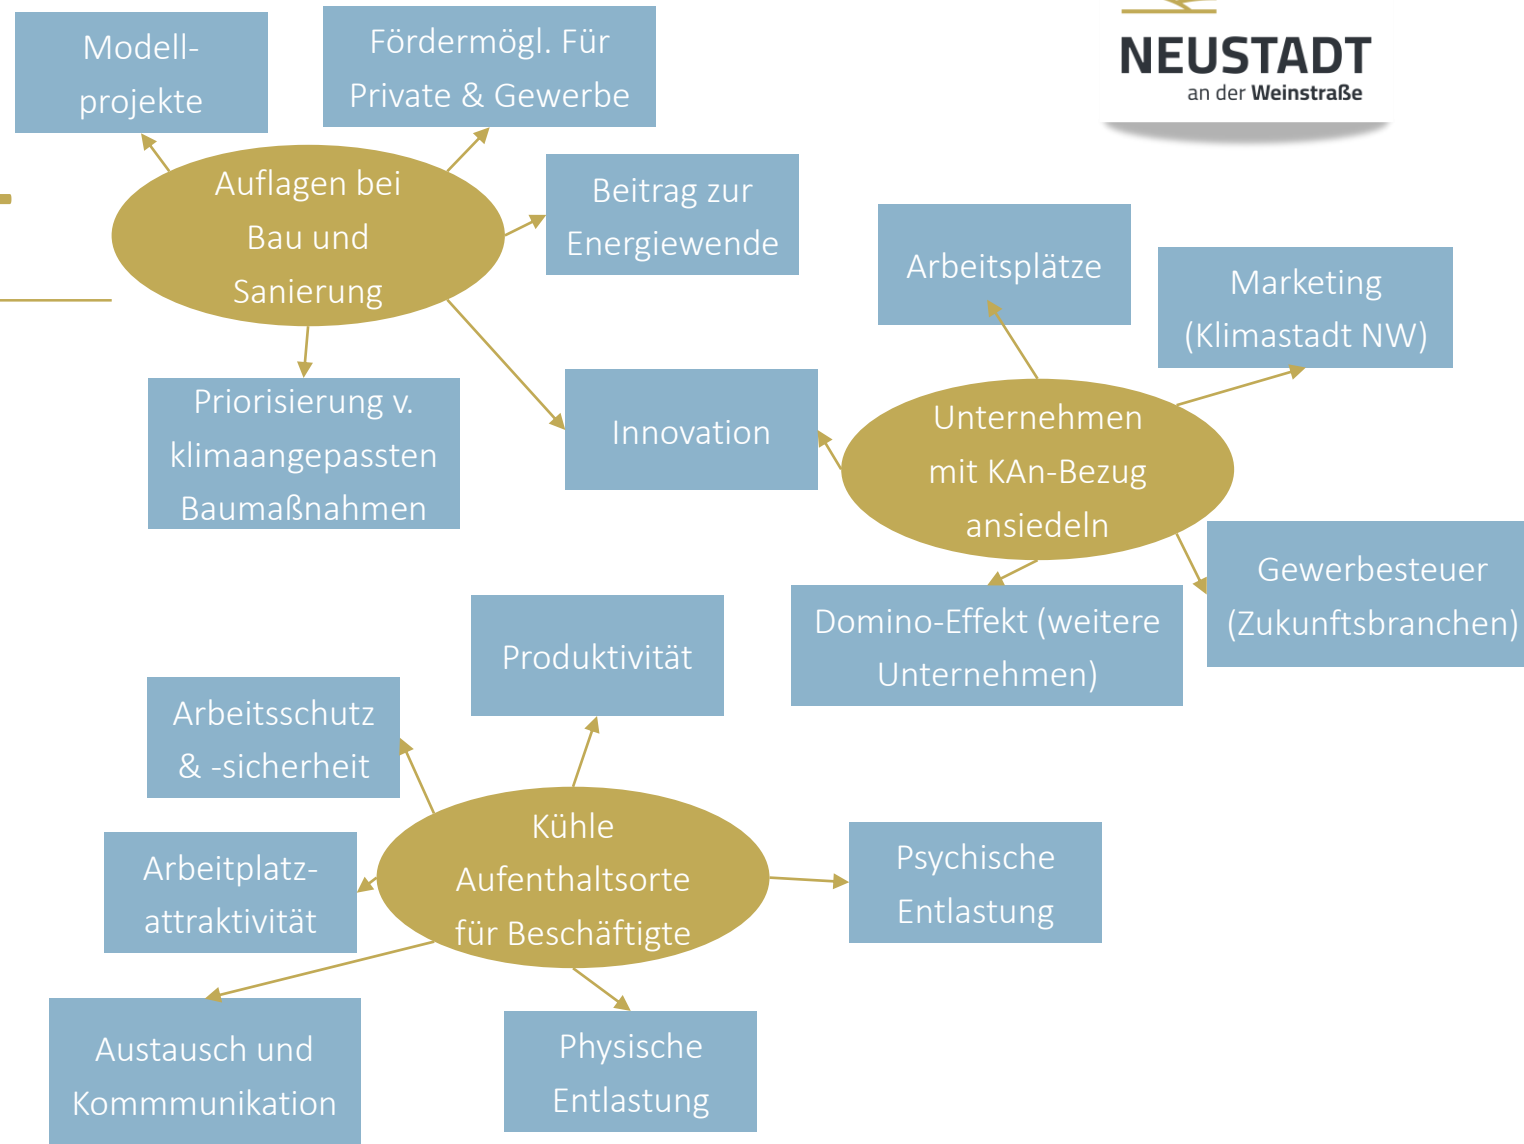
NEUSTADT
an der Weinstraße

Auflagen bei Bau und Sanierung

Modellprojekte

Fördermögl. Für Private & Gewerbe

Beitrag zur Energiewende

Priorisierung v. klimaangepassten Baumaßnahmen

Innovation

Unternehmen mit KAn-Bezug ansiedeln

Arbeitsplätze

Marketing (Klimastadt NW)

Gewerbesteuer (Zukunftsbranchen)

Domino-Effekt (weitere Unternehmen)

Kühle Aufenthaltsorte für Beschäftigte

Produktivität

Arbeitsschutz & -sicherheit

Arbeitplatz-attraktivität

Psychische Entlastung

Austausch und Kommmunikation

Physische Entlastung